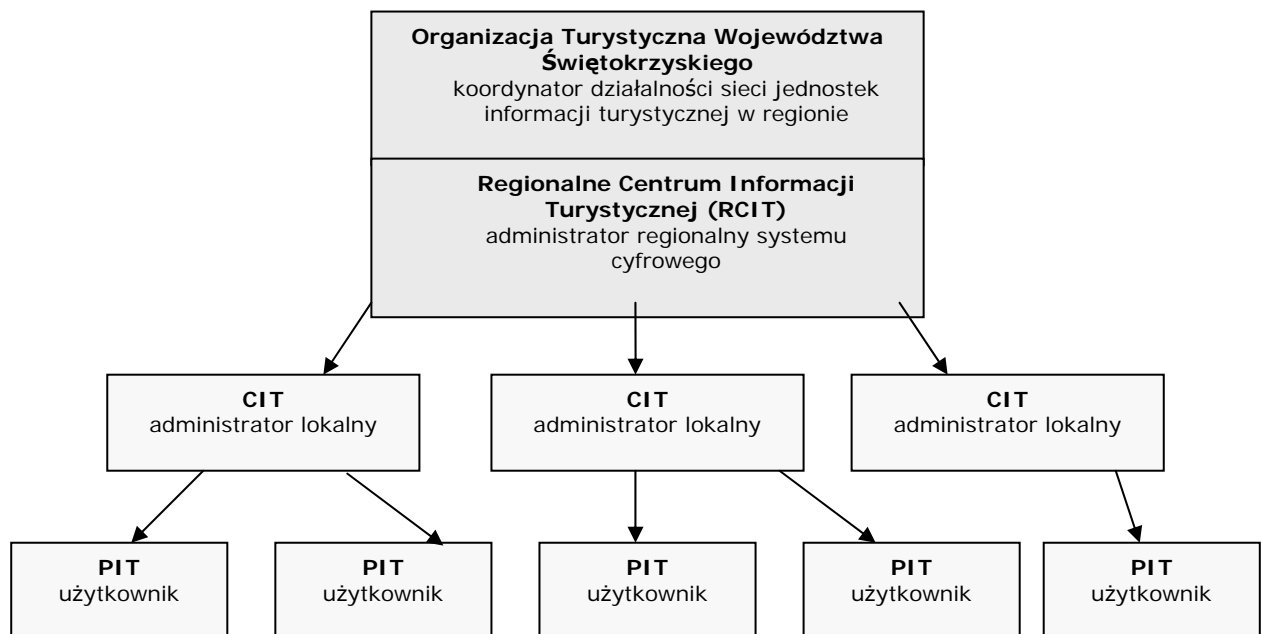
**Organizacja Turystyczna Województwa Świętokrzyskiego**
koordynator działalności sieci jednostek informacji turystycznej w regionie

**Regionalne Centrum Informacji Turystycznej (RCIT)**
administrator regionalny systemu cyfrowego

**CIT**
administrator lokalny

**CIT**
administrator lokalny

**CIT**
administrator lokalny

**PIT**
użytkownik

**PIT**
użytkownik

**PIT**
użytkownik

**PIT**
użytkownik

**PIT**
użytkownik